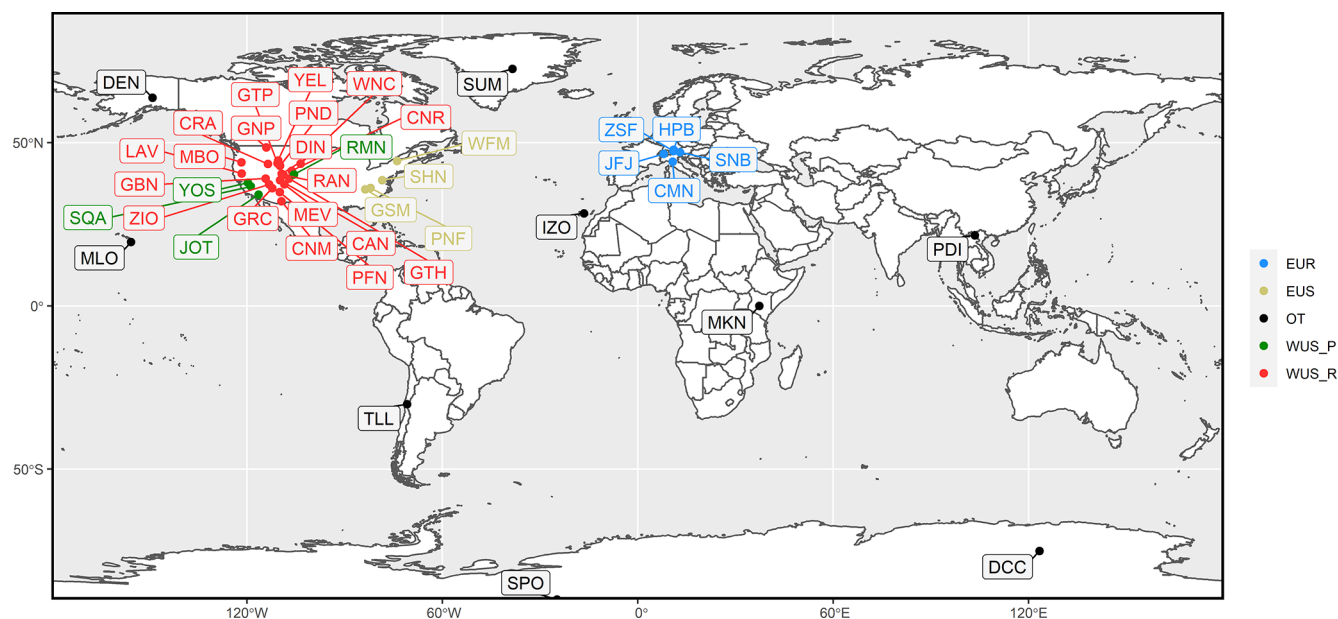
DEN
SUM
YEL
WNC
GTP
PND
CRA
CNR
GNP
WFM
RMN
DIN
LAV
MBO
ZSF
HPB
JFJ
SNB
CMN
SHN
RAN
GBN
YOS
GSM
SQA
ZIO
GRC
MEV
IZO
PNF
JOT
CAN
CNM
MLO
PFN
GTH
PDI
MKN
TLL
SPO
DCC
50°N
0°
50°S
120°W
60°W
0°
60°E
120°E
EUR
EUS
OT
WUS_P
WUS_R